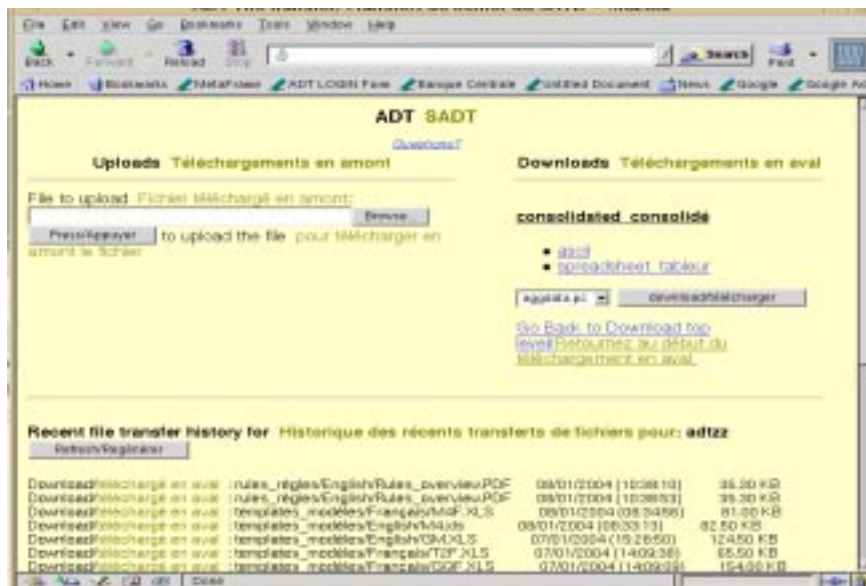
File Edit View Go Bookmarks Tools Window Help

Back Forward Reload Stop Search Print

Home Bookmarks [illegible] ADT LOGIN Form Banque Centrale Untitled Document News Google Google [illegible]

ADT SADT

Questions?

Uploads Téléchargements en amont

Downloads Téléchargements en aval

File to upload Fichier téléchargé en amont:

Browse

Press/Appuyer to upload the file pour télécharger en amont le fichier

consolidated consolidé

- ascii
- spreadsheet tableur

aggdata.pl

download/télécharger

Go Back to Download top level/Retournez au début du téléchargement en aval

Recent file transfer history for Historique des récents transferts de fichiers pour: adtzz

Refresh/Regénérer

| | | | |
|---|---|---|---|
| Download/téléchargé en aval | :rules_règles/English/Rules_overview.PDF | 08/01/2004 [10:38:10] | 35.30 KB |
| Download/téléchargé en aval | :rules_règles/English/Rules_overview.PDF | 08/01/2004 [10:38:53] | 35.30 KB |
| Download/téléchargé en aval | :templates_modèles/Français/M4F.XLS | 08/01/2004 [08:34:56] | 81.00 KB |
| Download/téléchargé en aval | :templates_modèles/English/M4.xls | 08/01/2004 [08:33:13] | 82.50 KB |
| Download/téléchargé en aval | :templates_modèles/English/GM.XLS | 07/01/2004 [15:28:50] | 124.50 KB |
| Download/téléchargé en aval | :templates_modèles/Français/T2F.XLS | 07/01/2004 [14:09:38] | 65.50 KB |
| Download/téléchargé en aval | :templates_modèles/Français/GGF.XLS | 07/01/2004 [14:09:09] | 154.00 KB |

Done